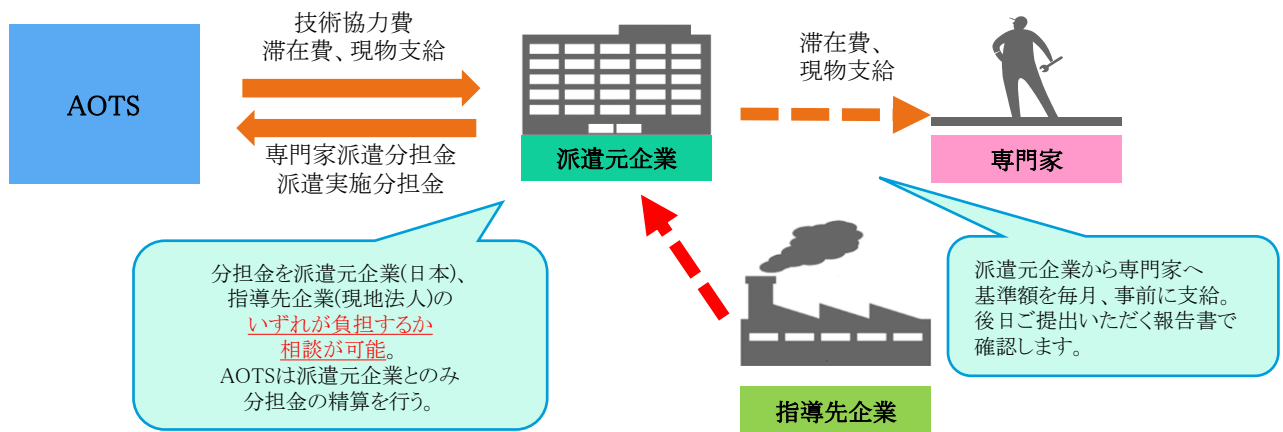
AOTS

技術協力費
滞在費、現物支給

専門家派遣分担金
派遣実施分担金

派遣元企業

滞在費、
現物支給

専門家

分担金を派遣元企業(日本)、
指導先企業(現地法人)の
いずれが負担するか
相談が可能。
AOTSは派遣元企業とのみ
分担金の精算を行う。

指導先企業

派遣元企業から専門家へ
基準額を毎月、事前に支給。
後日ご提出いただく報告書で
確認します。